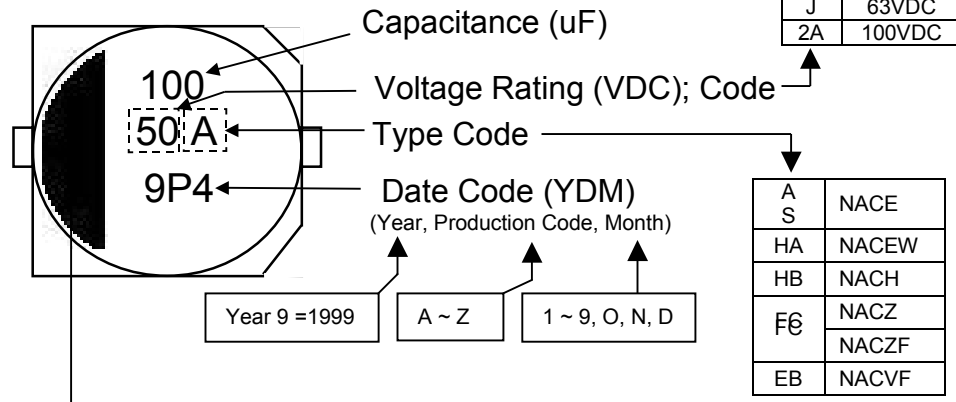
| J | 63VDC |
|---|---|
| 2A | 100VDC |

Capacitance (uF)

100

50 A

9P4

Voltage Rating (VDC); Code

Type Code

Date Code (YDM)
(Year, Production Code, Month)

Year 9 =1999

A ~ Z

1 ~ 9, O, N, D

| A S | NACE |
|---|---|
| HA | NACEW |
| HB | NACH |
| F C | NACZ |
| | NACZF |
| EB | NACVF |